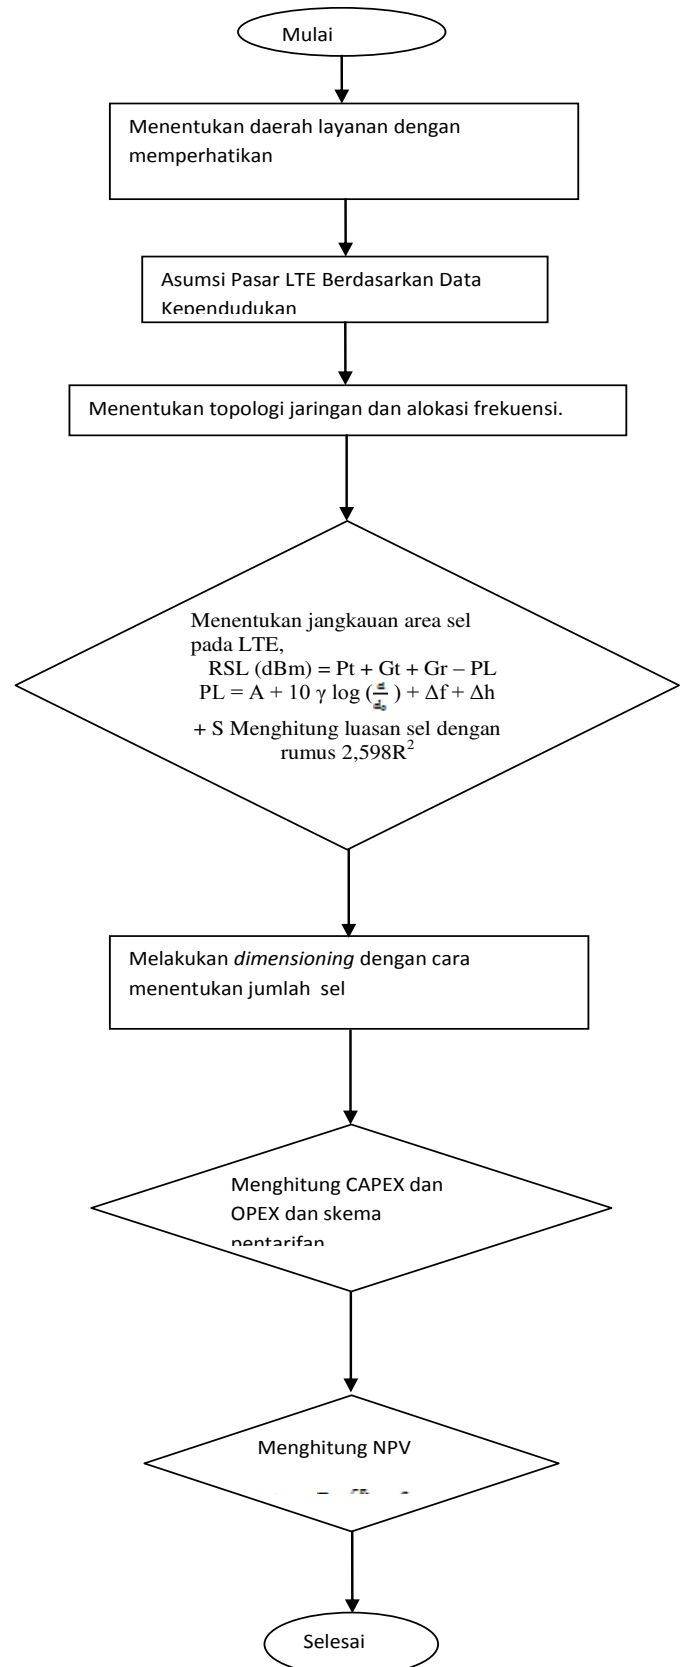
Mulai

Menentukan daerah layanan dengan memperhatikan

Asumsi Pasar LTE Berdasarkan Data Kependudukan

Menentukan topologi jaringan dan alokasi frekuensi.

Menentukan jangkauan area sel pada LTE,
RSL (dBm) = Pt + Gt + Gr – PL
PL = A + 10 $\gamma$ log ($\frac{d}{d_0}$) + $\Delta$f + $\Delta$h
+ S Menghitung luasan sel dengan rumus 2,598$R^2$

Melakukan *dimensioning* dengan cara menentukan jumlah sel

Menghitung CAPEX dan OPEX dan skema pentarifan

Menghitung NPV

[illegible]

Selesai